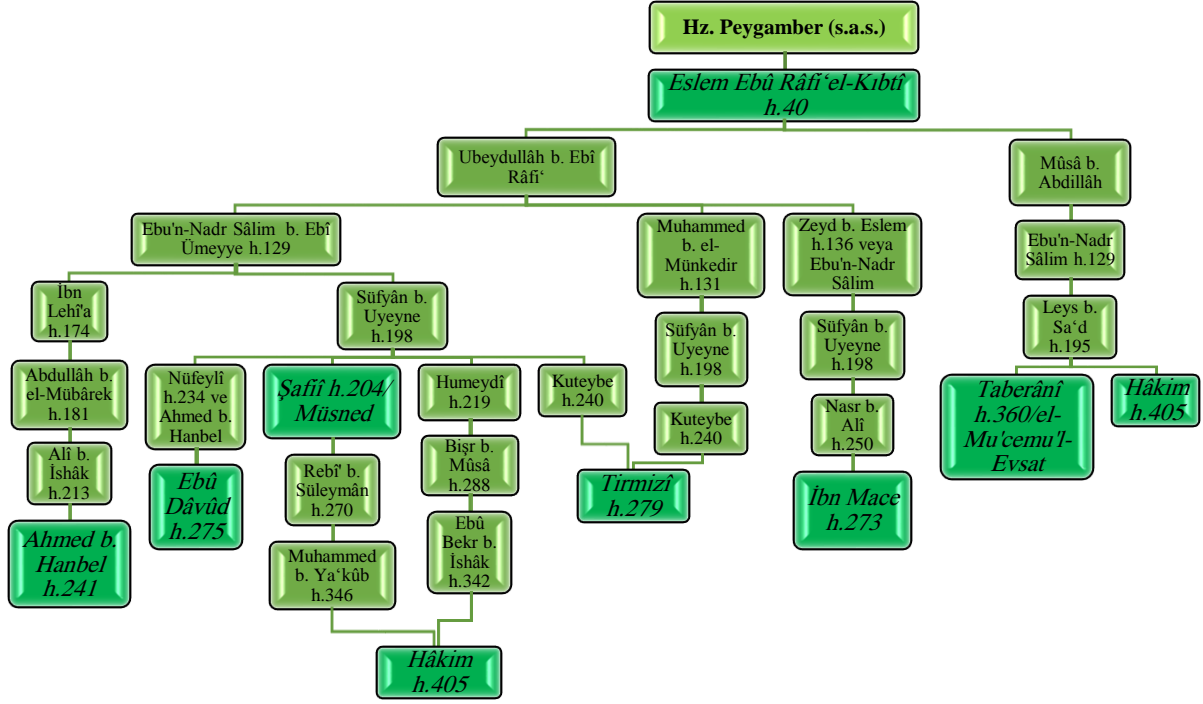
Hz. Peygamber (s.a.s.)

Eslem Ebû Râfi'el-Kıbtî h.40

Ubeydullâh b. Ebî Râfi'

Mûsâ b. Abdillâh

Ebu'n-Nadr Sâlim b. Ebî Ümeyye h.129

Muhammed b. el-Münkedir h.131

Zeyd b. Eslem h.136 veya Ebu'n-Nadr Sâlim

Ebu'n-Nadr Sâlim h.129

İbn Lehî'a h.174

Süfyân b. Uyeyne h.198

Süfyân b. Uyeyne h.198

Süfyân b. Uyeyne h.198

Leys b. Sa'd h.195

Abdullâh b. el-Mübârek h.181

Nüfeylî h.234 ve Ahmed b. Hanbel

Şafiî h.204/ Müsned

Humeydî h.219

Kuteybe h.240

Kuteybe h.240

Nasr b. Alî h.250

Taberânî h.360/el-Mu'cemu'l-Evsat

Hâkim h.405

Alî b. İshâk h.213

Ebû Dâvûd h.275

Rebî' b. Süleymân h.270

Bişr b. Mûsâ h.288

Tirmizî h.279

İbn Mace h.273

Ahmed b. Hanbel h.241

Muhammed b. Ya'kûb h.346

Ebû Bekr b. İshâk h.342

Hâkim h.405